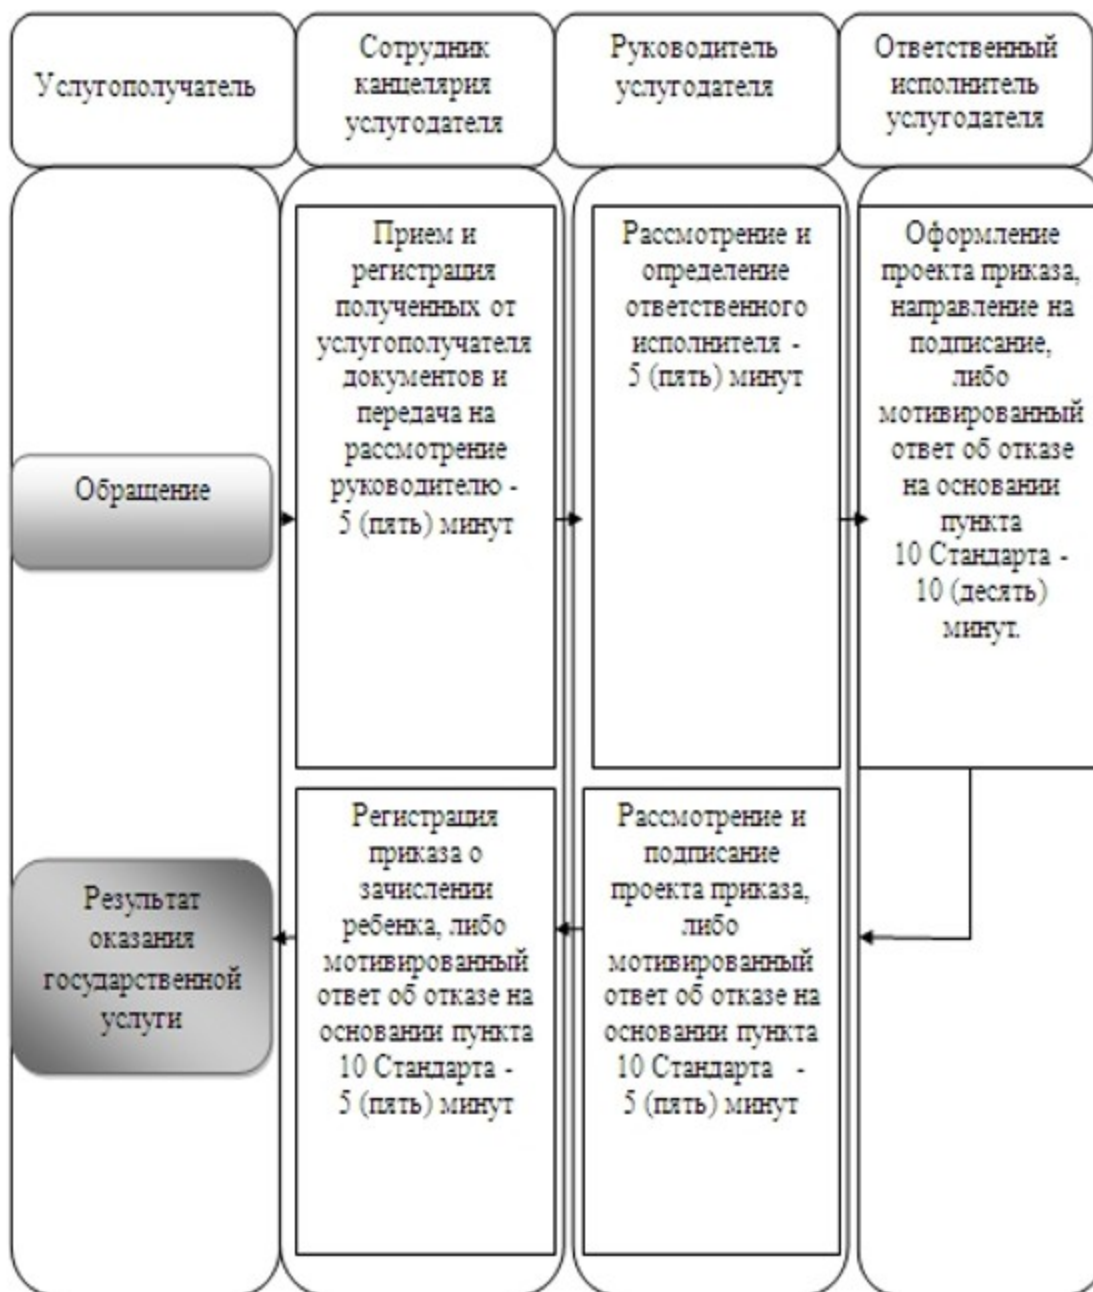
Услугополучатель

Сотрудник канцелярия услугодателя

Руководитель услугодателя

Ответственный исполнитель услугодателя

Обращение

Прием и регистрация полученных от услугополучателя документов и передача на рассмотрение руководителю - 5 (пять) минут

Рассмотрение и определение ответственного исполнителя - 5 (пять) минут

Оформление проекта приказа, направление на подписание, либо мотивированный ответ об отказе на основании пункта 10 Стандарта - 10 (десять) минут.

Результат оказания государственной услуги

Регистрация приказа о зачислении ребенка, либо мотивированный ответ об отказе на основании пункта 10 Стандарта - 5 (пять) минут

Рассмотрение и подписание проекта приказа, либо мотивированный ответ об отказе на основании пункта 10 Стандарта - 5 (пять) минут